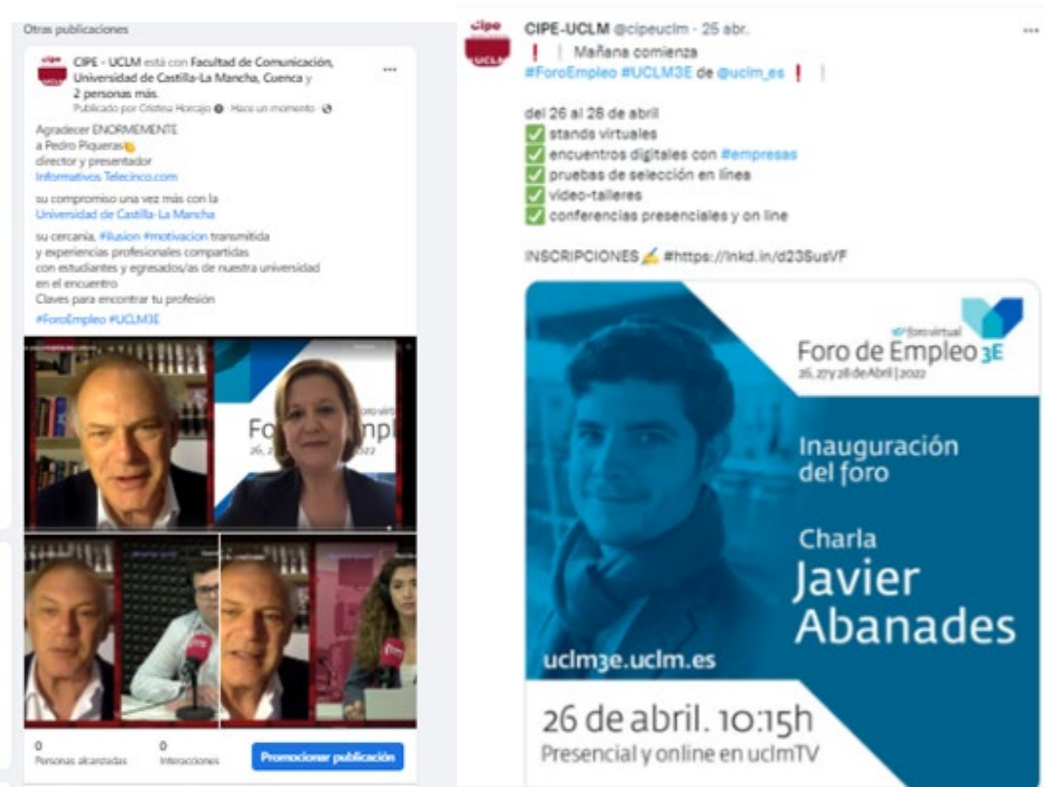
Otras publicaciones

cipe UCLM

CIPE - UCLM está con Facultad de Comunicación, Universidad de Castilla-La Mancha, Cuenca y 2 personas más.
Publicado por Cristina Horcajo · Hace un momento ·

Agradecer ENORMEMENTE
a Pedro Piqueras
director y presentador
Informativos Telecinco.com

su compromiso una vez más con la
Universidad de Castilla-La Mancha

su cercanía, #ilusion #motivacion transmitida
y experiencias profesionales compartidas
con estudiantes y egresados/as de nuestra universidad
en el encuentro
Claves para encontrar tu profesión
#ForoEmpleo #UCLM3E

Fo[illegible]pl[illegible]
26, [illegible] 2022

0
Personas alcanzadas
0
Interacciones
Promocionar publicación

cipe UCLM

CIPE-UCLM @cipeuclm · 25 abr.
❗ Mañana comienza
#ForoEmpleo #UCLM3E de @uclm_es ❗

del 26 al 28 de abril
✅ stands virtuales
✅ encuentros digitales con #empresas
✅ pruebas de selección en línea
✅ video-talleres
✅ conferencias presenciales y on line

INSCRIPCIONES ✍ #https://lnkd.in/d23SusVF

foro virtual
Foro de Empleo 3E
26, 27 y 28 de Abril | 2022

Inauguración
del foro

Charla
Javier
Abanades

uclm3e.uclm.es

26 de abril. 10:15h
Presencial y online en uclmTV